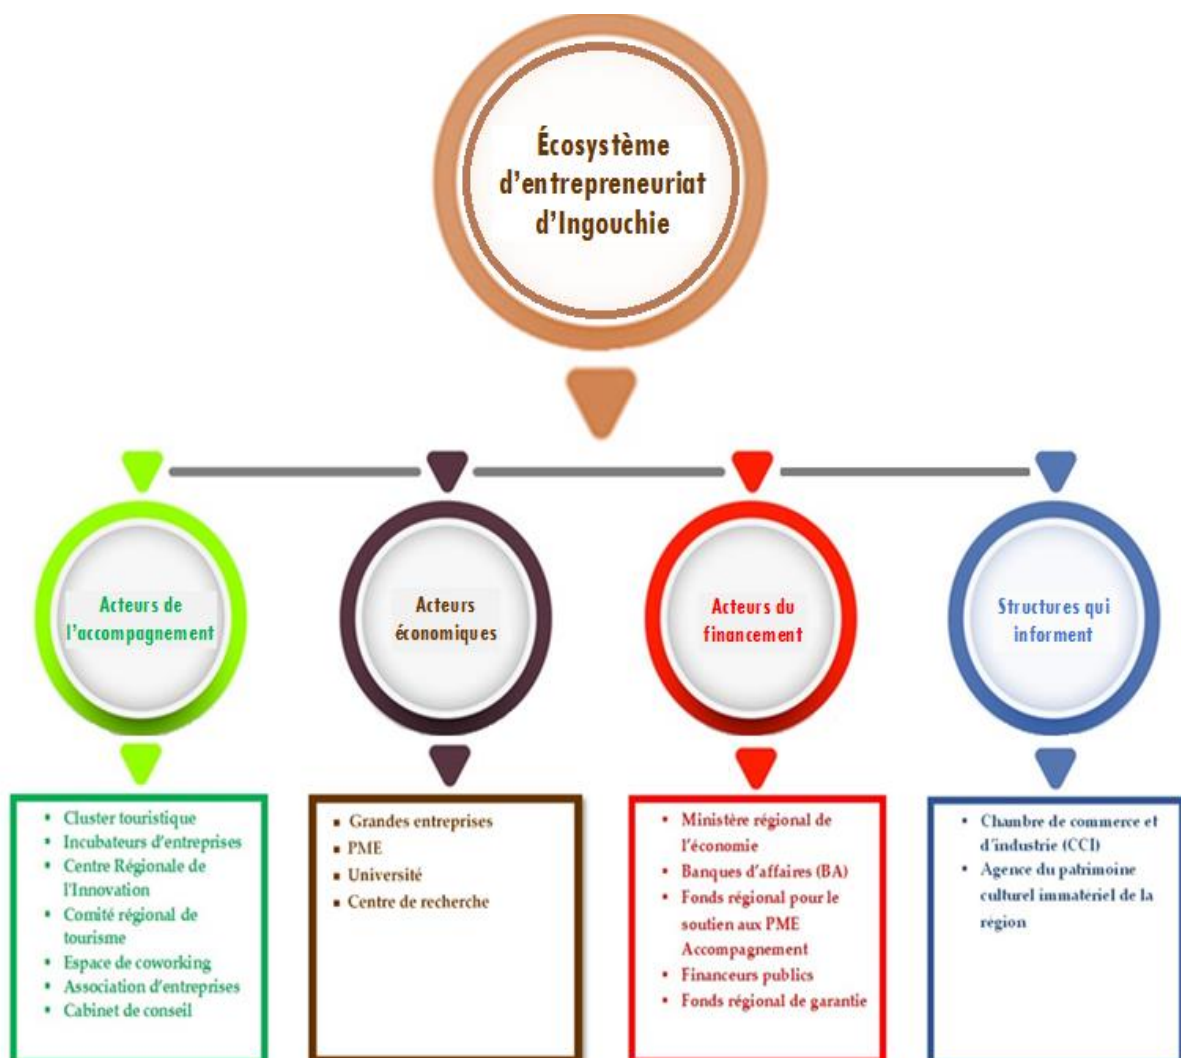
Écosystème d'entrepreneuriat d'Ingouchie

Acteurs de l'accompagnement

Acteurs économiques

Acteurs du financement

Structures qui informent

- Cluster touristique
- Incubateurs d'entreprises
- Centre Régionale de l'Innovation
- Comité régional de tourisme
- Espace de coworking
- Association d'entreprises
- Cabinet de conseil

- Grandes entreprises
- PME
- Université
- Centre de recherche

- Ministère régional de l'économie
- Banques d'affaires (BA)
- Fonds régional pour le soutien aux PME Accompagnement
- Financeurs publics
- Fonds régional de garantie

- Chambre de commerce et d'industrie (CCI)
- Agence du patrimoine culturel immateriel de la région